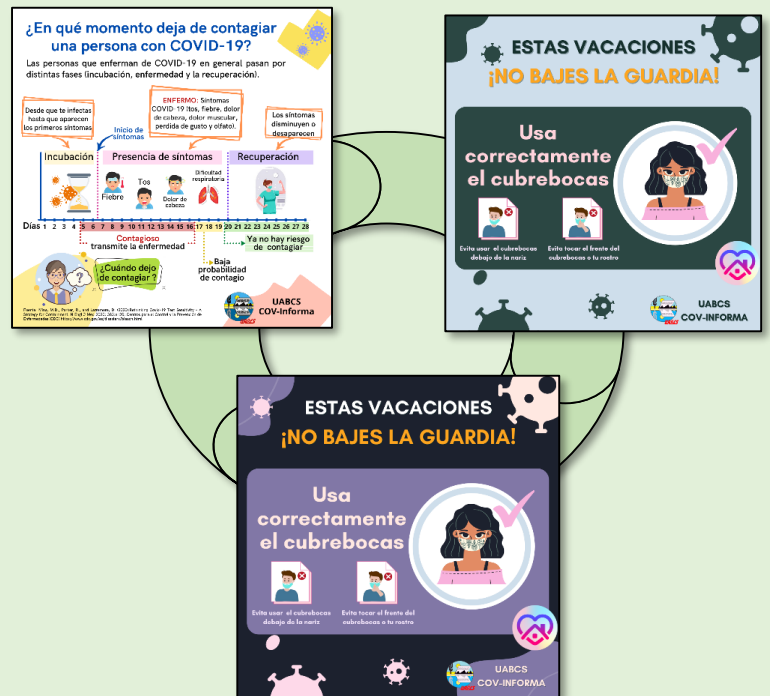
¿En qué momento deja de contagiar una persona con COVID-19?

Las personas que enferman de COVID-19 en general pasan por distintas fases (incubación, enfermedad y la recuperación).

Desde que te infectas hasta que aparecen los primeros síntomas

ENFERMO: Síntomas COVID-19 (tos, fiebre, dolor de cabeza, dolor muscular, perdida de gusto y olfato).

Los síntomas disminuyen o desaparecen

Inicio de síntomas

Incubación

Presencia de síntomas

Recuperación

Fiebre

Tos

Dolor de cabeza

Dificultad respiratoria

Días 1 2 3 4 5 6 7 8 9 10 11 12 13 14 15 16 17 18 19 20 21 22 23 24 25 26 27 28

Contagioso transmite la enfermedad

Baja probabilidad de contagio

Ya no hay riesgo de contagiar

¿Cuándo dejo de contagiar ?

UABCS COV-Informa

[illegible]

ESTAS VACACIONES
¡NO BAJES LA GUARDIA!

Usa correctamente el cubrebocas

Evita usar el cubrebocas debajo de la nariz

Evita tocar el frente del cubrebocas o tu rostro

UABCS COV-INFORMA

ESTAS VACACIONES
¡NO BAJES LA GUARDIA!

Usa correctamente el cubrebocas

Evita usar el cubrebocas debajo de la nariz

Evita tocar el frente del cubrebocas o tu rostro

UABCS COV-INFORMA